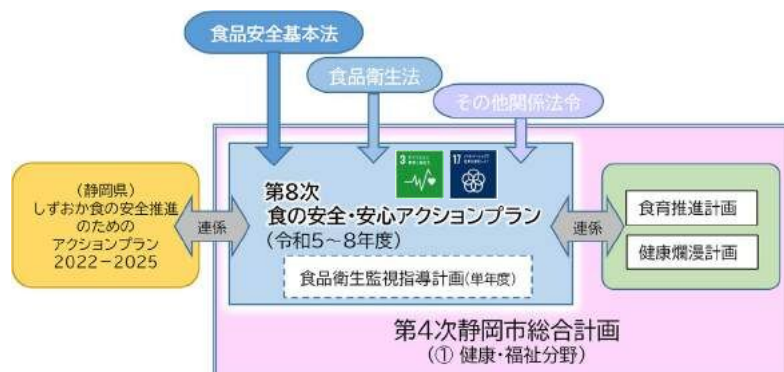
食品安全基本法

食品衛生法

その他関係法令

（静岡県）
しずおか食の安全推進のためのアクションプラン
2022－2025

連係

第8次
食の安全・安心アクションプラン
（令和5～8年度）

3 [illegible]

17 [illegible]

食品衛生監視指導計画(単年度)

連係

食育推進計画

健康爛漫計画

第4次静岡市総合計画
（① 健康・福祉分野）